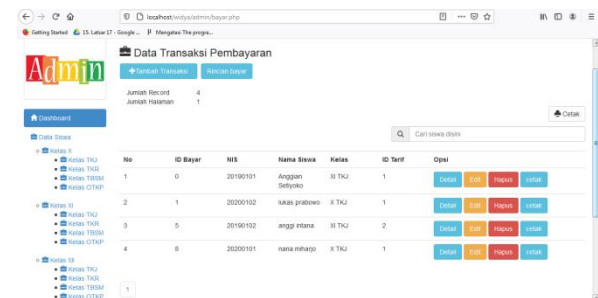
localhost/widya/admin/bayar.php

Getting Started 15. Latar 17 - Google ... Mengatasi The progra...

Admin

Dashboard

Data Siswa

Kelas X
Kelas TKJ
Kelas TKR
Kelas TBSM
Kelas OTKP

Kelas XI
Kelas TKJ
Kelas TKR
Kelas TBSM
Kelas OTKP

Kelas XII
Kelas TKJ
Kelas TKR
Kelas TBSM
Kelas OTKP

Data Transaksi Pembayaran

Tambah Transaksi Rincian bayar

Jumlah Record 4
Jumlah Halaman 1

Cetak

Cari siswa disini

| No | ID Bayar | NIS | Nama Siswa | Kelas | ID Tarif | Opsi |
|---|---|---|---|---|---|---|
| 1 | 0 | 20190101 | Anggian Setiyoko | XI TKJ | 1 | Detail Edit Hapus cetak |
| 2 | 1 | 20200102 | lukas prabowo | X TKJ | 1 | Detail Edit Hapus cetak |
| 3 | 5 | 20190102 | anggi intana | XI TKJ | 2 | Detail Edit Hapus cetak |
| 4 | 6 | 20200101 | nana miharjo | X TKJ | 1 | Detail Edit Hapus cetak |

1